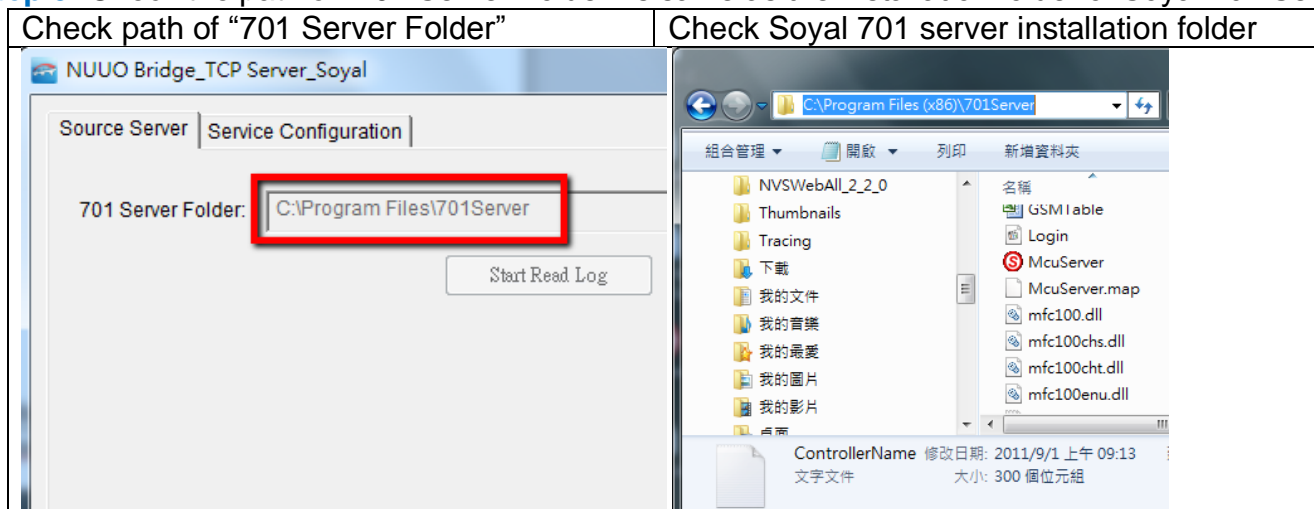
| Check path of “701 Server Folder” | Check Soyal 701 server installation folder |
|---|---|
| NUUO Bridge_TCP Server_Soyal<br>Source Server Service Configuration<br>701 Server Folder: C:\Program Files\701Server<br>Start Read Log | C:\Program Files (x86)\701Server<br>組合管理 ▾ 開啟 ▾ 列印 新增資料夾<br>NVSWebAll_2_2_0<br>Thumbnails<br>Tracing<br>下載<br>我的文件<br>我的音樂<br>我的最愛<br>我的圖片<br>我的影片<br>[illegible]<br>名稱<br>GSMTable<br>Login<br>McuServer<br>McuServer.map<br>mfc100.dll<br>mfc100chs.dll<br>mfc100cht.dll<br>mfc100enu.dll<br>ControllerName 修改日期: 2011/9/1 上午 09:13<br>文字文件 大小: 300 個位元組 |